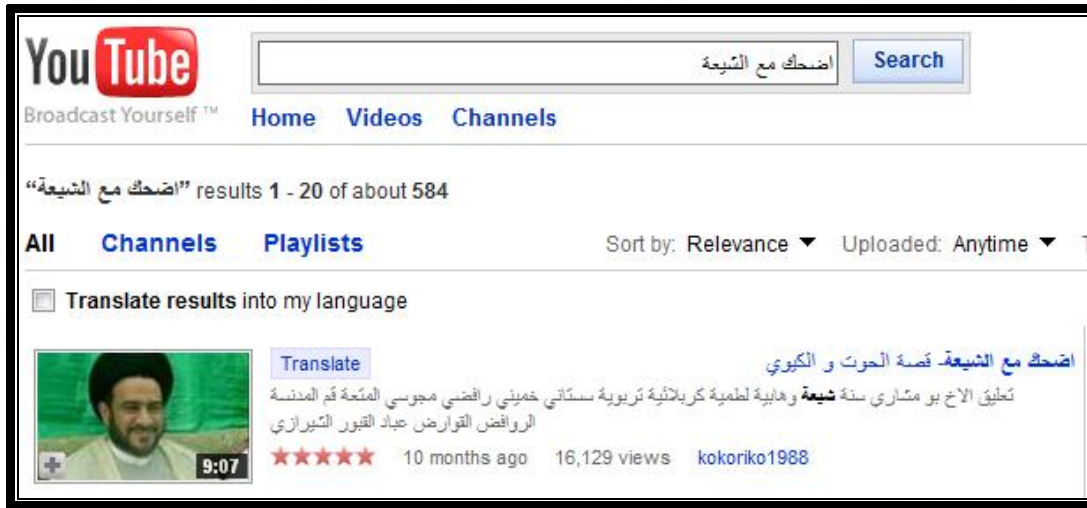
YouTube
Broadcast Yourself ™

اضحك مع الشيعة
Search

Home Videos Channels

results 1 - 20 of about 584 "اضحك مع الشيعة"

All Channels Playlists

Sort by: Relevance ▼ Uploaded: Anytime ▼

Translate results into my language

9:07

Translate

اضحك مع الشيعة- قصة الحوت و الكيوي

تعليق الاخ بو مشاري سنة شيعة وهابية لطمية كربلائية تربوية سستاني خميني رافضي مجوسي المتعة قم المدنسة الروافض القوارض عباد القبور الشيرازي

★★★★★ 10 months ago 16,129 views kokoriko1988